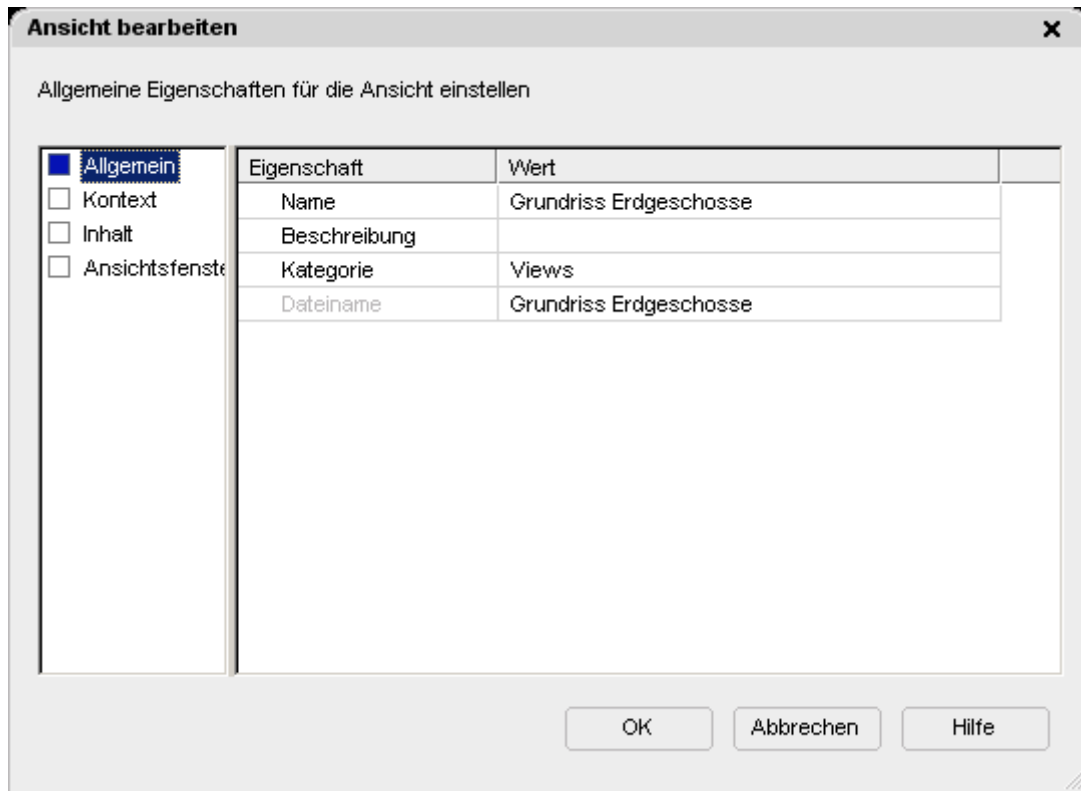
Ansicht bearbeiten

×

Allgemeine Eigenschaften für die Ansicht einstellen

Allgemein
Kontext
Inhalt
Ansichtsfenste

| Eigenschaft | Wert |
|---|---|
| Name | Grundriss Erdgeschosse |
| Beschreibung | |
| Kategorie | Views |
| Dateiname | Grundriss Erdgeschosse |

OK
Abbrechen
Hilfe